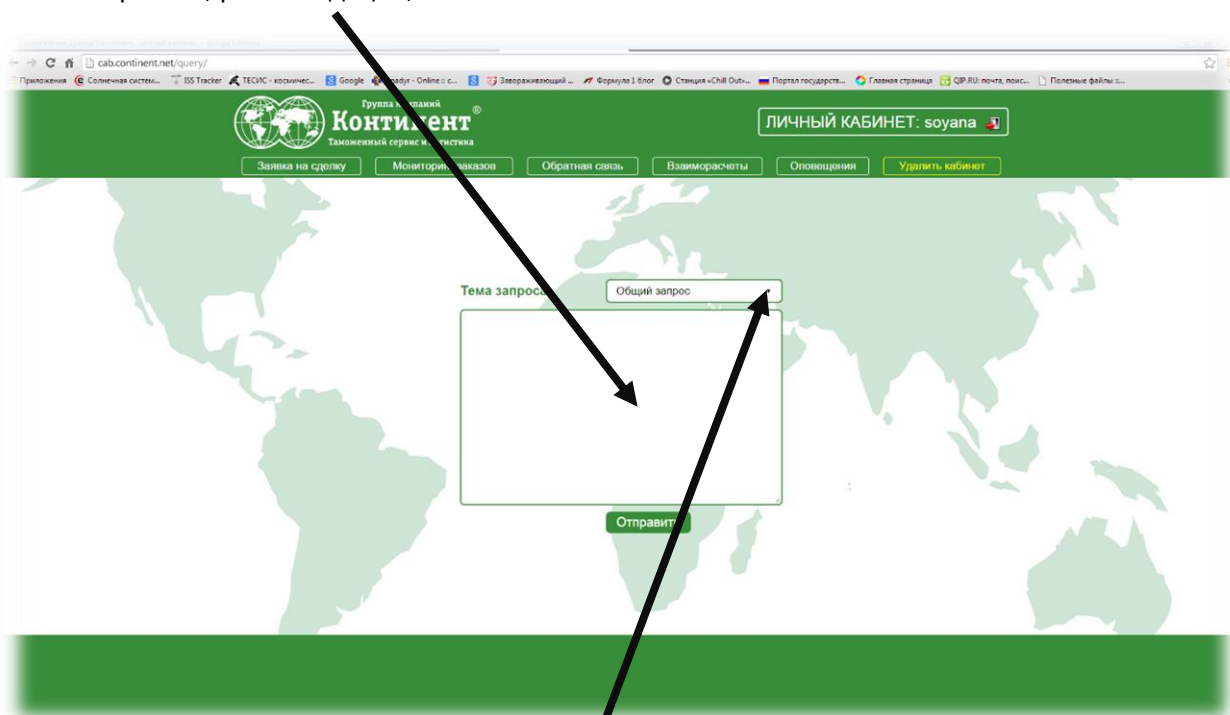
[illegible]

cab.continent.net/query/

Приложения Солнечная систем... ISS Tracker ТЕСИС - космичес... Google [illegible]адуг - Online :: с... Завораживающий ... Формула 1 блог Станция «Chill Out»... Портал государств... Главная страница QIP.RU: почта, поис... Полезные файлы ::...

Группа компаний
Континент®
Таможенный сервис и логистика

ЛИЧНЫЙ КАБИНЕТ: soyana

Заявка на сделку
Мониторинг заказов
Обратная связь
Взаиморасчеты
Оповещения
Удалить кабинет

Тема запроса
Общий запрос

Отправить